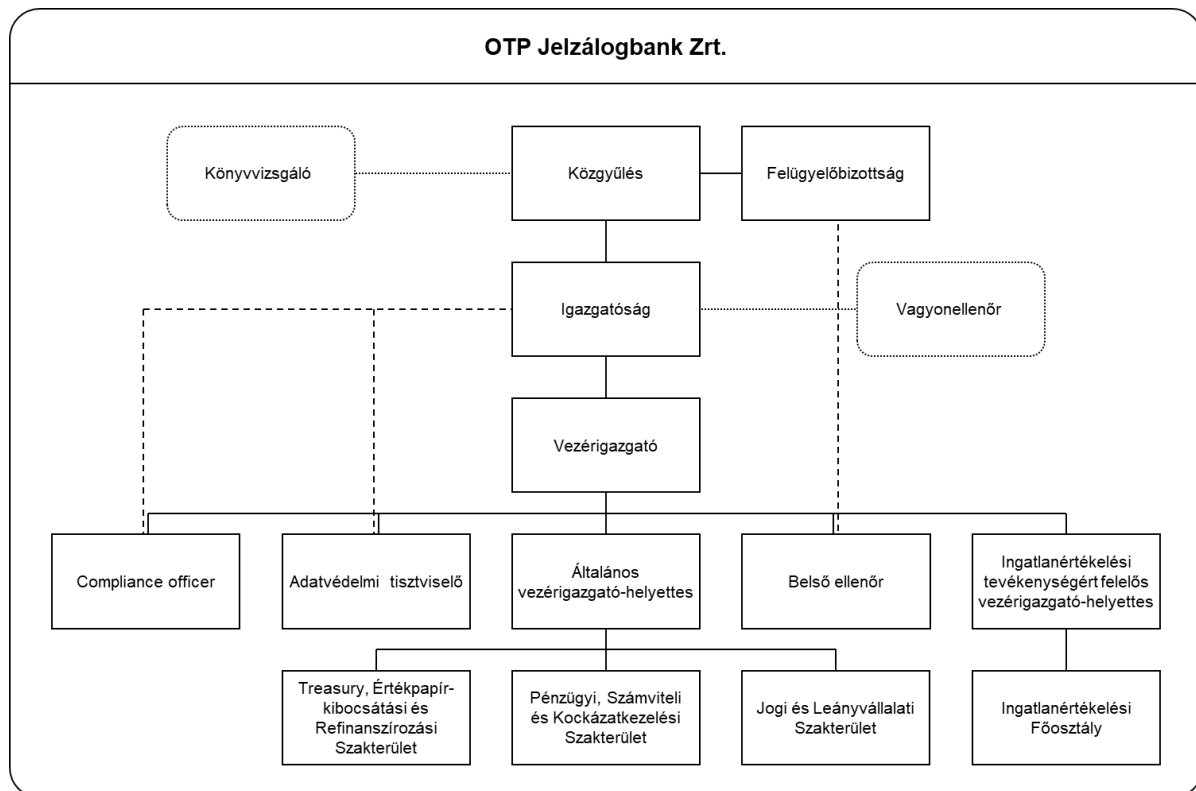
OTP Jelzálogbank Zrt.

Könyvvizsgáló

Közgyűlés

Felügyelőbizottság

Igazgatóság

Vagyonellenőr

Vezérigazgató

Compliance officer

Adatvédelmi tisztviselő

Általános vezérigazgató-helyettes

Belső ellenőr

Ingatlanértékelési tevékenységért felelős vezérigazgató-helyettes

Treasury, Értékpapír-kibocsátási és Refinanszírozási Szakterület

Pénzügyi, Számviteli és Kockázatkezelési Szakterület

Jogi és Leányvállalati Szakterület

Ingatlanértékelési Főosztály